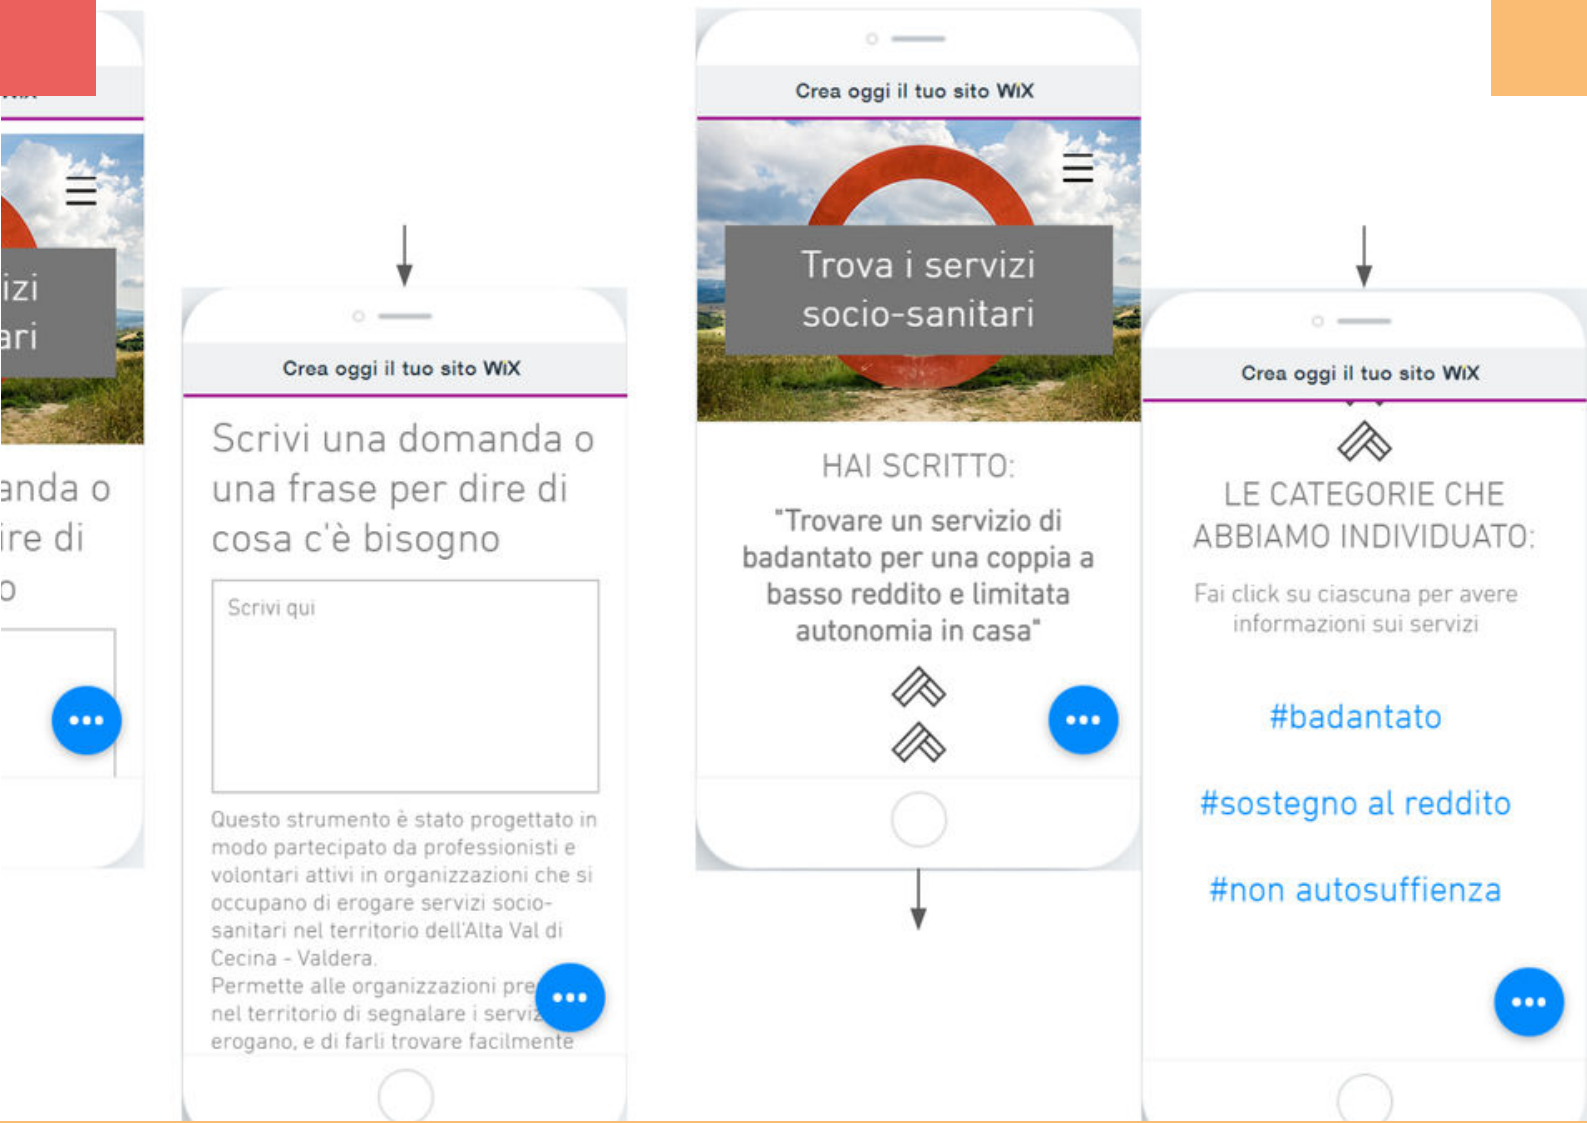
izi
ari

anda o
ire di
o

Crea oggi il tuo sito WiX

Scrivi una domanda o una frase per dire di cosa c'è bisogno

Scrivi qui

Questo strumento è stato progettato in modo partecipato da professionisti e volontari attivi in organizzazioni che si occupano di erogare servizi socio-sanitari nel territorio dell'Alta Val di Cecina - Valdera.
Permette alle organizzazioni pre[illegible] nel territorio di segnalare i servi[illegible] erogano, e di farli trovare facilmente

Crea oggi il tuo sito WiX

Trova i servizi socio-sanitari

HAI SCRITTO:

"Trovare un servizio di badantato per una coppia a basso reddito e limitata autonomia in casa"

Crea oggi il tuo sito WiX

LE CATEGORIE CHE ABBIAMO INDIVIDUATO:

Fai click su ciascuna per avere informazioni sui servizi

#badantato

#sostegno al reddito

#non autosuffienza